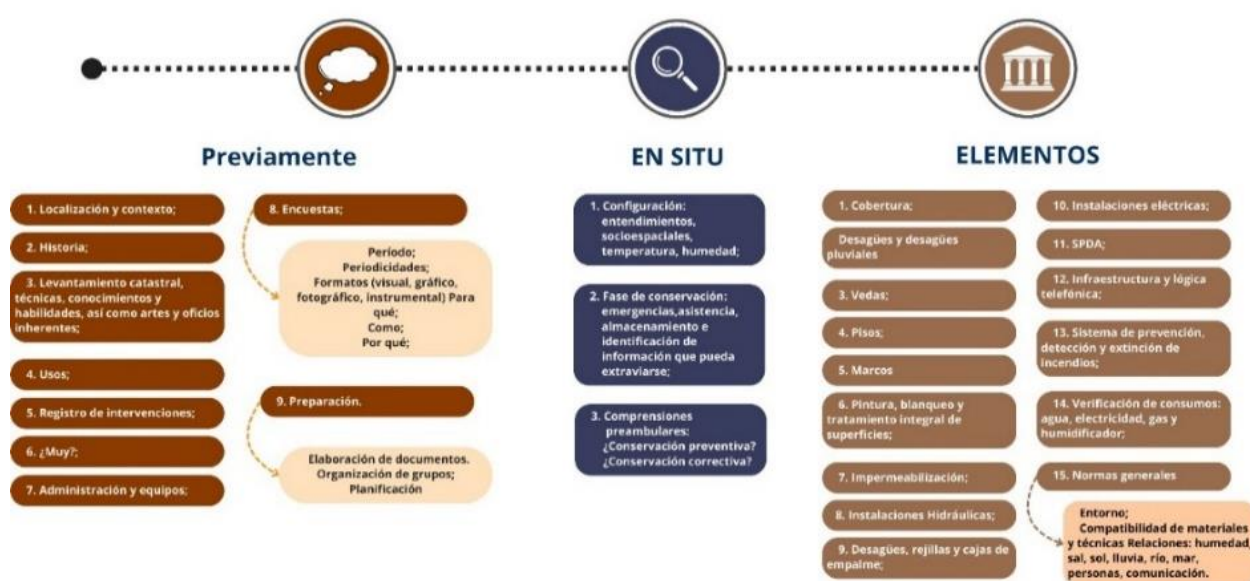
Previamente

1. Localización y contexto;

2. Historia;

3. Levantamiento catastral, técnicas, conocimientos y habilidades, así como artes y oficios inherentes;

4. Usos;

5. Registro de intervenciones;

6. ¿Muy?;

7. Administración y equipos;

8. Encuestas;

Período;
Periodicidades;
Formatos (visual, gráfico, fotográfico, instrumental) Para qué;
Como;
Por qué;

9. Preparación.

Elaboración de documentos.
Organización de grupos;
Planificación

EN SITU

1. Configuración: entendimientos, socioespaciales, temperatura, humedad;

2. Fase de conservación: emergencias,asistencia, almacenamiento e identificación de información que pueda extraviarse;

3. Comprensiones preambulares: ¿Conservación preventiva? ¿Conservación correctiva?

ELEMENTOS

1. Cobertura;

Desagües y desagües pluviales

3. Vedas;

4. Pisos;

5. Marcos

6. Pintura, blanqueo y tratamiento integral de superficies;

7. Impermeabilización;

8. Instalaciones Hidráulicas;

9. Desagües, rejillas y cajas de empalme;

10. Instalaciones eléctricas;

11. SPDA;

12. Infraestructura y lógica telefónica;

13. Sistema de prevención, detección y extinción de incendios;

14. Verificación de consumos: agua, electricidad, gas y humidificador;

15. Normas generales

Entorno;
Compatibilidad de materiales y técnicas Relaciones: humedad, sal, sol, lluvia, río, mar, personas, comunicación.